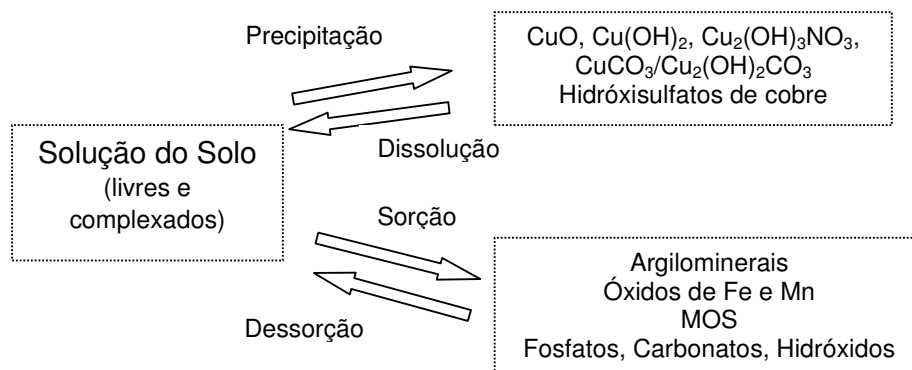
Precipitação

$CuO$, $Cu(OH)_2$, $Cu_2(OH)_3NO_3$, $CuCO_3/Cu_2(OH)_2CO_3$
Hidróxisulfatos de cobre

Dissolução

Solução do Solo
(livres e complexados)

Sorção

Dessorção

Argilominerais
Óxidos de Fe e Mn
MOS
Fosfatos, Carbonatos, Hidróxidos